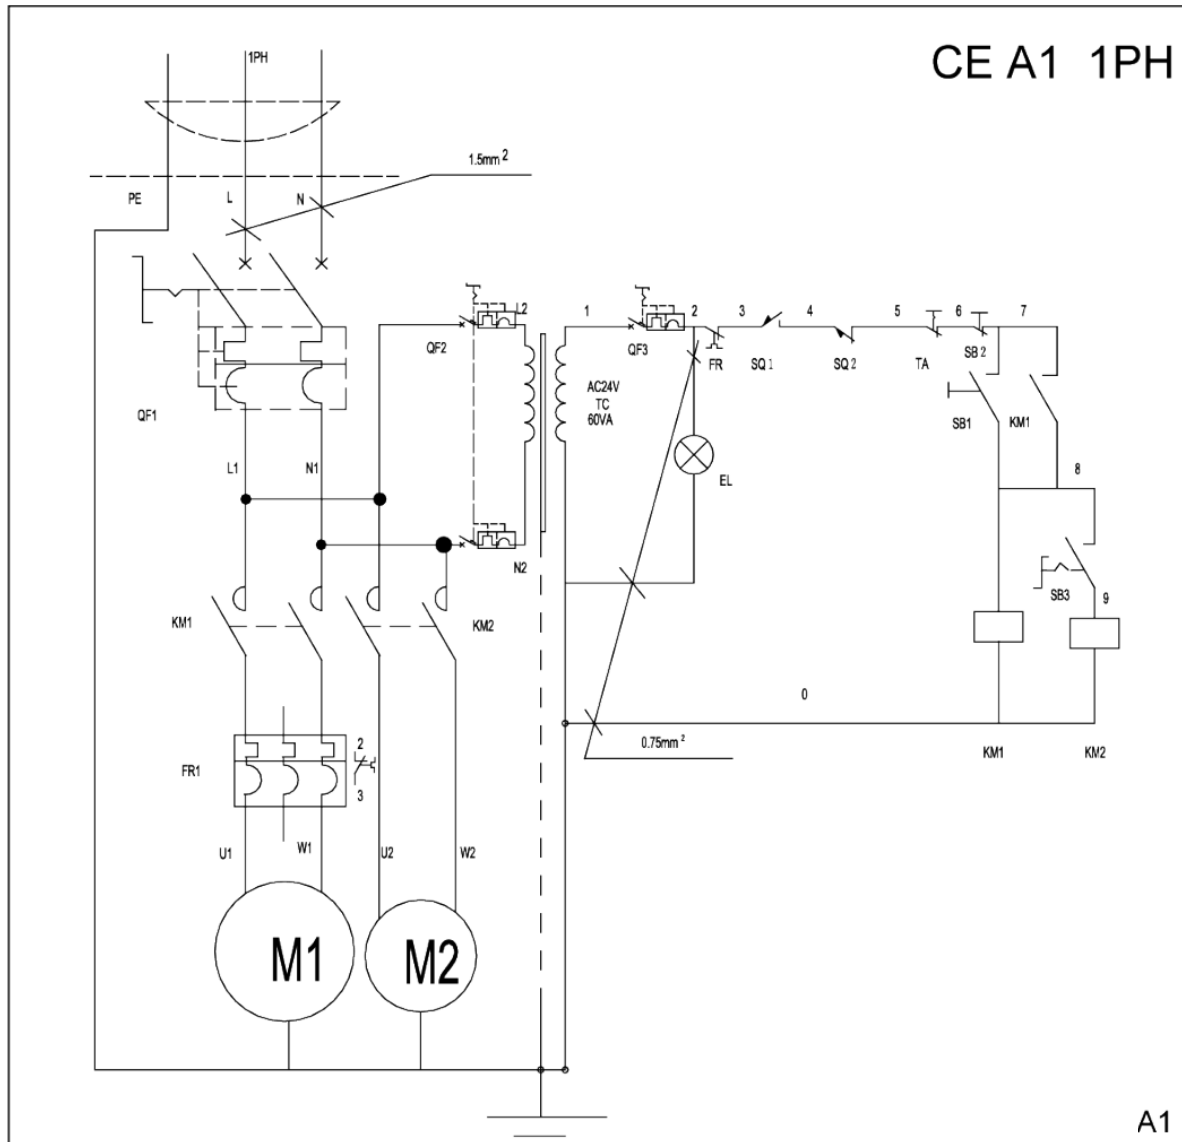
CE A1 1PH

1PH

$1.5mm^2$

PE

L

N

QF1

L1

N1

QF2

L2

N2

AC24V
TC
60VA

1

QF3

2

FR

3

SQ 1

4

SQ 2

5

TA

6

SB 2

7

SB1

KM1

EL

8

SB3

9

KM1

KM2

0

$0.75mm^2$

KM1

KM2

FR1

2

3

U1

W1

U2

W2

M1

M2

A1